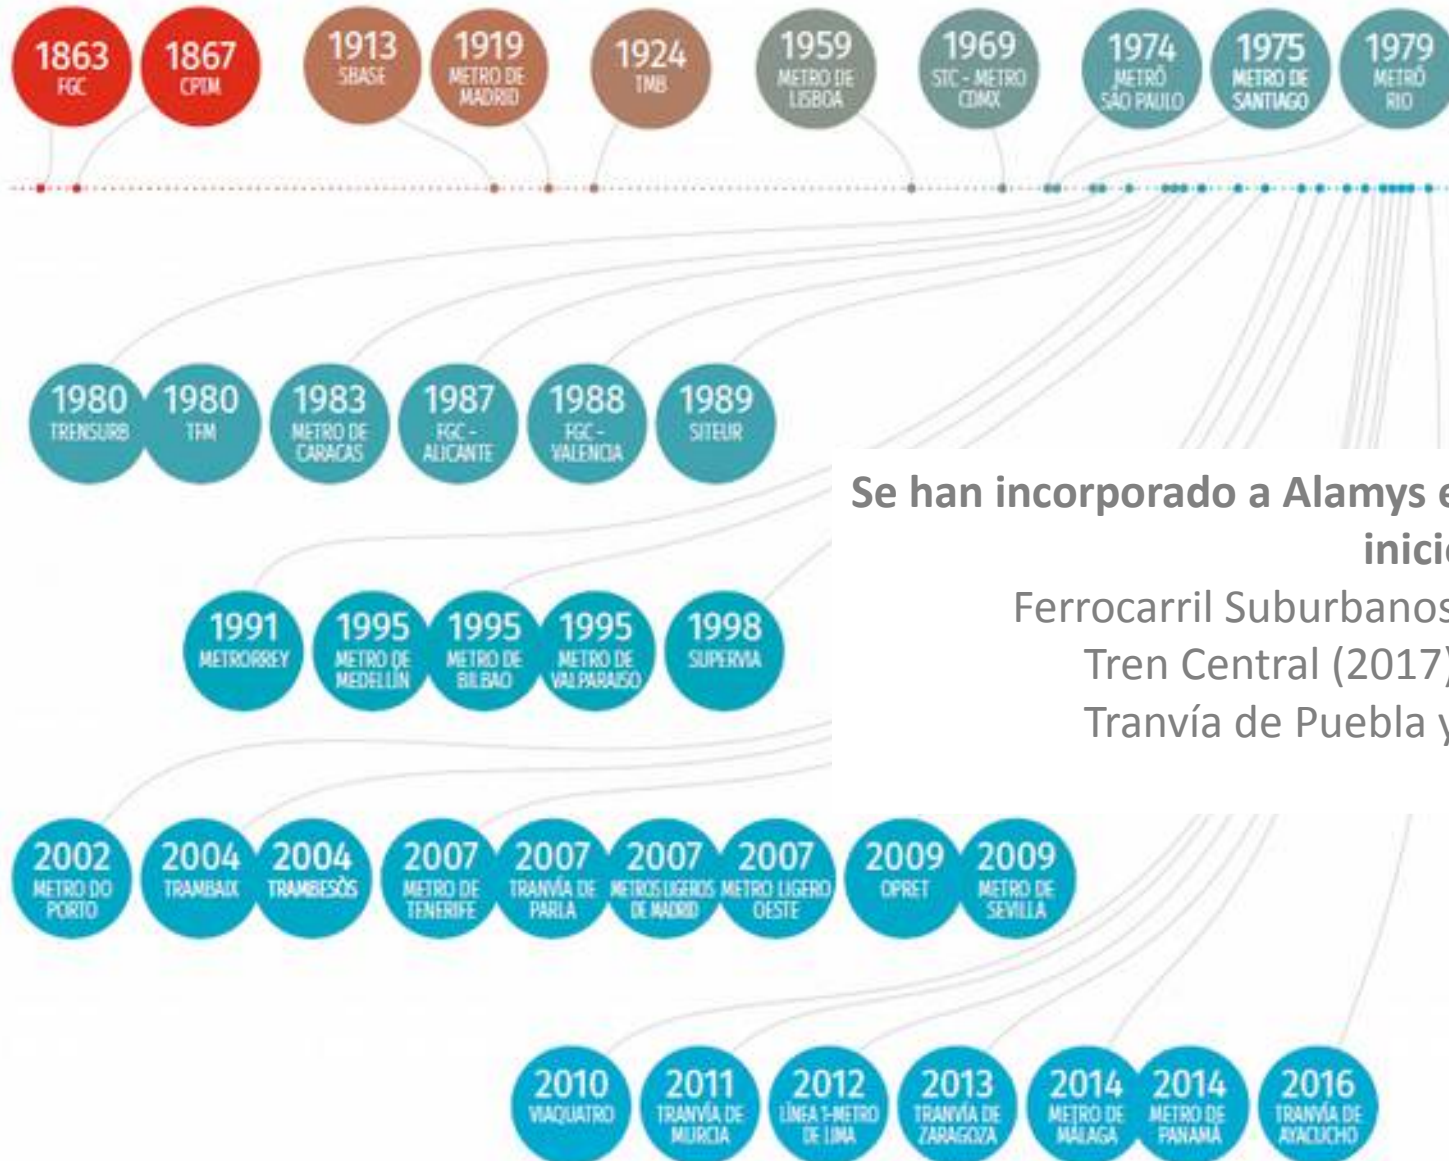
1863 FGC
1867 CPTM
1913 SBASE
1919 METRO DE MADRID
1924 TMB
1959 METRO DE LISBOA
1969 STC - METRO CDMX
1974 METRÔ SÃO PAULO
1975 METRO DE SANTIAGO
1979 METRÔ RIO

1980 TRENSURB
1980 TFM
1983 METRO DE CARACAS
1987 FGC - ALICANTE
1988 FGC - VALENCIA
1989 SITEUR

Se han incorporado a Alamys e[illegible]
inici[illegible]
Ferrocarril Suburbanos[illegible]
Tren Central (2017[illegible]
Tranvía de Puebla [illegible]

1991 METRORREY
1995 METRO DE MEDELLÍN
1995 METRO DE BILBAO
1995 METRO DE VALPARAÍSO
1998 SUPERVIA

2002 METRO DO PORTO
2004 TRAMBAIX
2004 TRAMBESÒS
2007 METRO DE TENERIFE
2007 TRANVÍA DE PARLA
2007 METROS LIGEROS DE MADRID
2007 METRO LIGERO OESTE
2009 OPRET
2009 METRO DE SEVILLA

2010 VIAQUATRO
2011 TRANVÍA DE MURCIA
2012 LÍNEA 1-METRO DE LIMA
2013 TRANVÍA DE ZARAGOZA
2014 METRO DE MÁLAGA
2014 METRO DE PANAMÁ
2016 TRANVÍA DE AYACUCHO